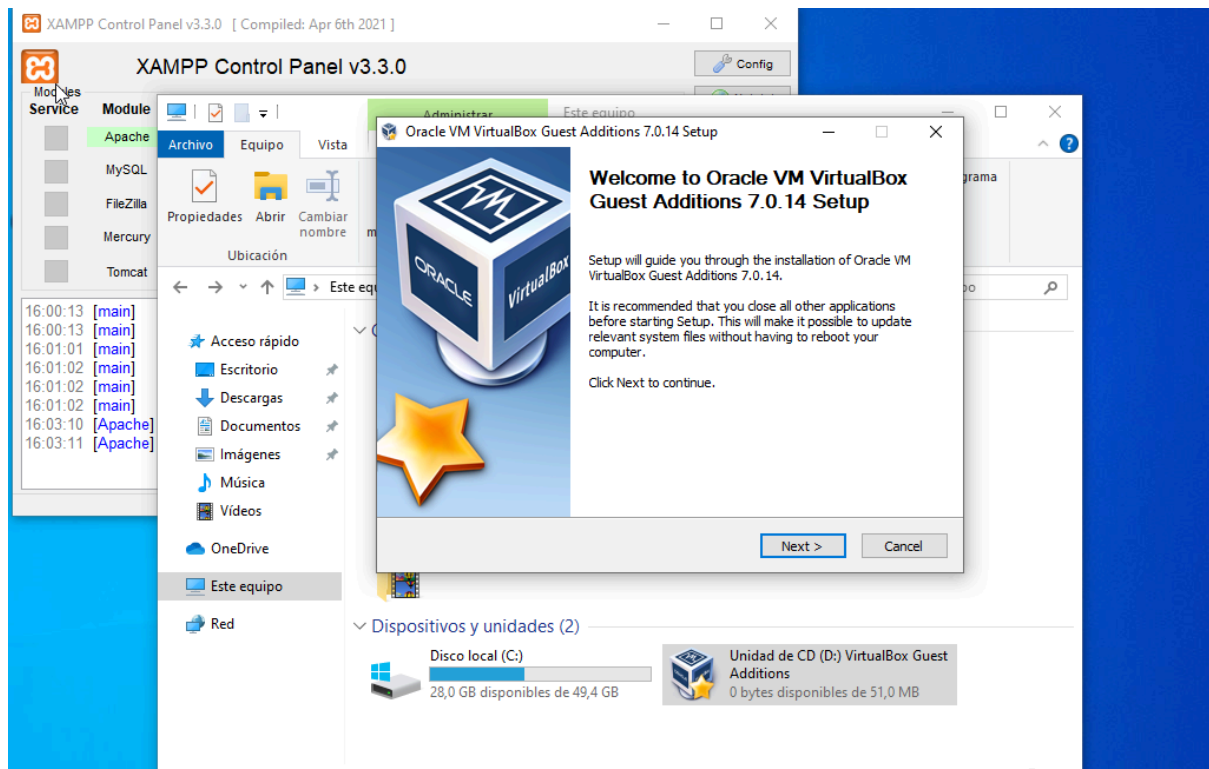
XAMPP Control Panel v3.3.0 [ Compiled: Apr 6th 2021 ]

XAMPP Control Panel v3.3.0

Config

Modules
Service Module
Apache
MySQL
FileZilla
Mercury
Tomcat

16:00:13 [main]
16:00:13 [main]
16:01:01 [main]
16:01:02 [main]
16:01:02 [main]
16:01:02 [main]
16:03:10 [Apache]
16:03:11 [Apache]

Administrar Este equipo
Archivo Equipo Vista
Propiedades Abrir Cambiar nombre
Ubicación
grama
Este equ
Acceso rápido
Escritorio
Descargas
Documentos
Imágenes
Música
Vídeos
OneDrive
Este equipo
Red

Dispositivos y unidades (2)
Disco local (C:)
28,0 GB disponibles de 49,4 GB
Unidad de CD (D:) VirtualBox Guest Additions
0 bytes disponibles de 51,0 MB

Oracle VM VirtualBox Guest Additions 7.0.14 Setup

Welcome to Oracle VM VirtualBox Guest Additions 7.0.14 Setup

Setup will guide you through the installation of Oracle VM VirtualBox Guest Additions 7.0.14.

It is recommended that you close all other applications before starting Setup. This will make it possible to update relevant system files without having to reboot your computer.

Click Next to continue.

Next > Cancel